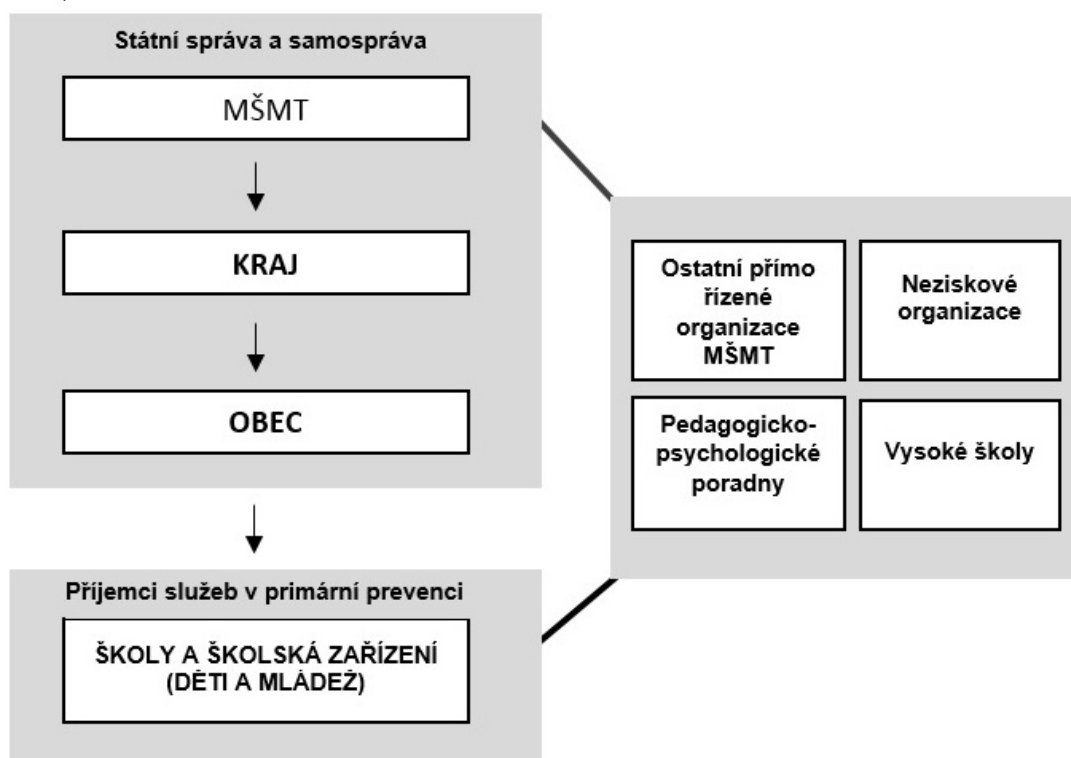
Státní správa a samospráva

MŠMT

KRAJ

OBEC

Příjemci služeb v primární prevenci

ŠKOLY A ŠKOLSKÁ ZAŘÍZENÍ (DĚTI A MLÁDEŽ)

Ostatní přímo řízené organizace MŠMT

Neziskové organizace

Pedagogicko-psychologické poradny

Vysoké školy